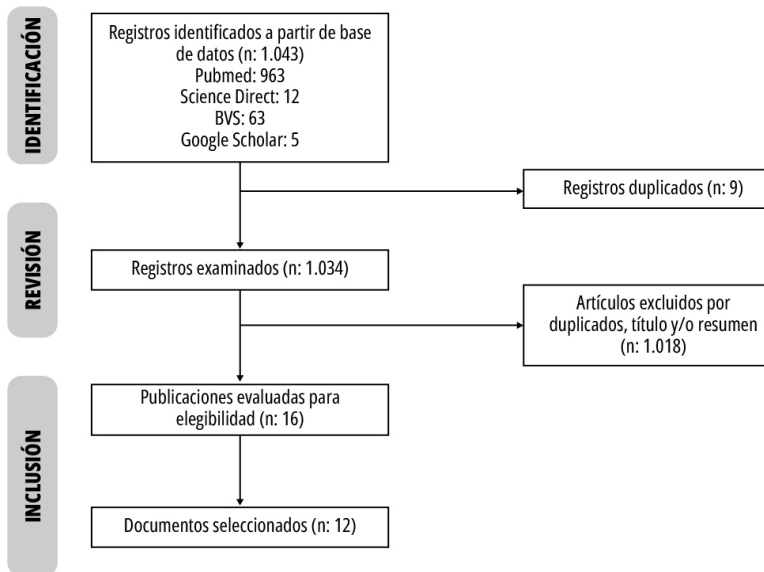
IDENTIFICACIÓN

Registros identificados a partir de base de datos (n: 1.043)
Pubmed: 963
Science Direct: 12
BVS: 63
Google Scholar: 5

Registros duplicados (n: 9)

REVISIÓN

Registros examinados (n: 1.034)

Artículos excluidos por duplicados, título y/o resumen (n: 1.018)

INCLUSIÓN

Publicaciones evaluadas para elegibilidad (n: 16)

Documentos seleccionados (n: 12)